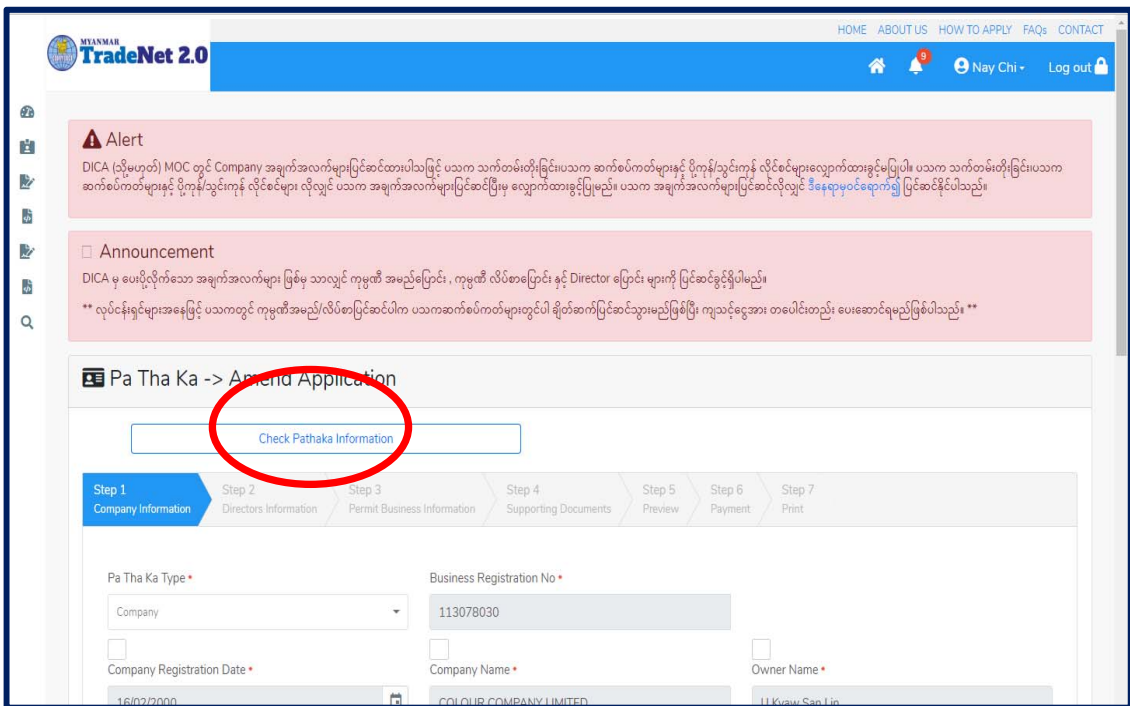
MYANMAR
TradeNet 2.0

HOME ABOUT US HOW TO APPLY FAQs CONTACT

9

Nay Chi

Log out

Alert
DICA (သို့မဟုတ်) MOC တွင် Company အချက်အလက်များပြင်ဆင်ထားပါသဖြင့် ပသက သက်တမ်းတိုးခြင်းပသက ဆက်စပ်ကတ်များနှင့် ပို့ကုန်/သွင်းကုန် လိုင်စင်များလျှောက်ထားခွင့်မပြုပါ။ ပသက သက်တမ်းတိုးခြင်းပသက ဆက်စပ်ကတ်များနှင့် ပို့ကုန်/သွင်းကုန် လိုင်စင်များ လိုလျှင် ပသက အချက်အလက်များပြင်ဆင်ပြီးမှ လျှောက်ထားခွင့်ပြုမည်။ ပသက အချက်အလက်များပြင်ဆင်လိုလျှင် ဒီနေရာမှဝင်ရောက်၍ ပြင်ဆင်နိုင်ပါသည်။

Announcement
DICA မှ ပေးပို့လိုက်သော အချက်အလက်များ ဖြစ်မှ သာလျှင် ကုမ္ပဏီ အမည်ပြောင်း , ကုမ္ပဏီ လိပ်စာပြောင်း နှင့် Director ပြောင်း များကို ပြင်ဆင်ခွင့်ရှိပါမည်။

** လုပ်ငန်းရှင်များအနေဖြင့် ပသကတွင် ကုမ္ပဏီအမည်/လိပ်စာပြင်ဆင်ပါက ပသကဆက်စပ်ကတ်များတွင်ပါ ချိတ်ဆက်ပြင်ဆင်သွားမည်ဖြစ်ပြီး ကျသင့်ငွေအား တပေါင်းတည်း ပေးဆောင်ရမည်ဖြစ်ပါသည်။ **

Pa Tha Ka -> Amend Application

Check Pathaka Information

Step 1
Company Information

Step 2
Directors Information

Step 3
Permit Business Information

Step 4
Supporting Documents

Step 5
Preview

Step 6
Payment

Step 7
Print

Pa Tha Ka Type *

Company

Business Registration No *

113078030

Company Registration Date *

16/02/2000

Company Name *

COLOUR COMPANY LIMITED

Owner Name *

U Kyaw San Lin